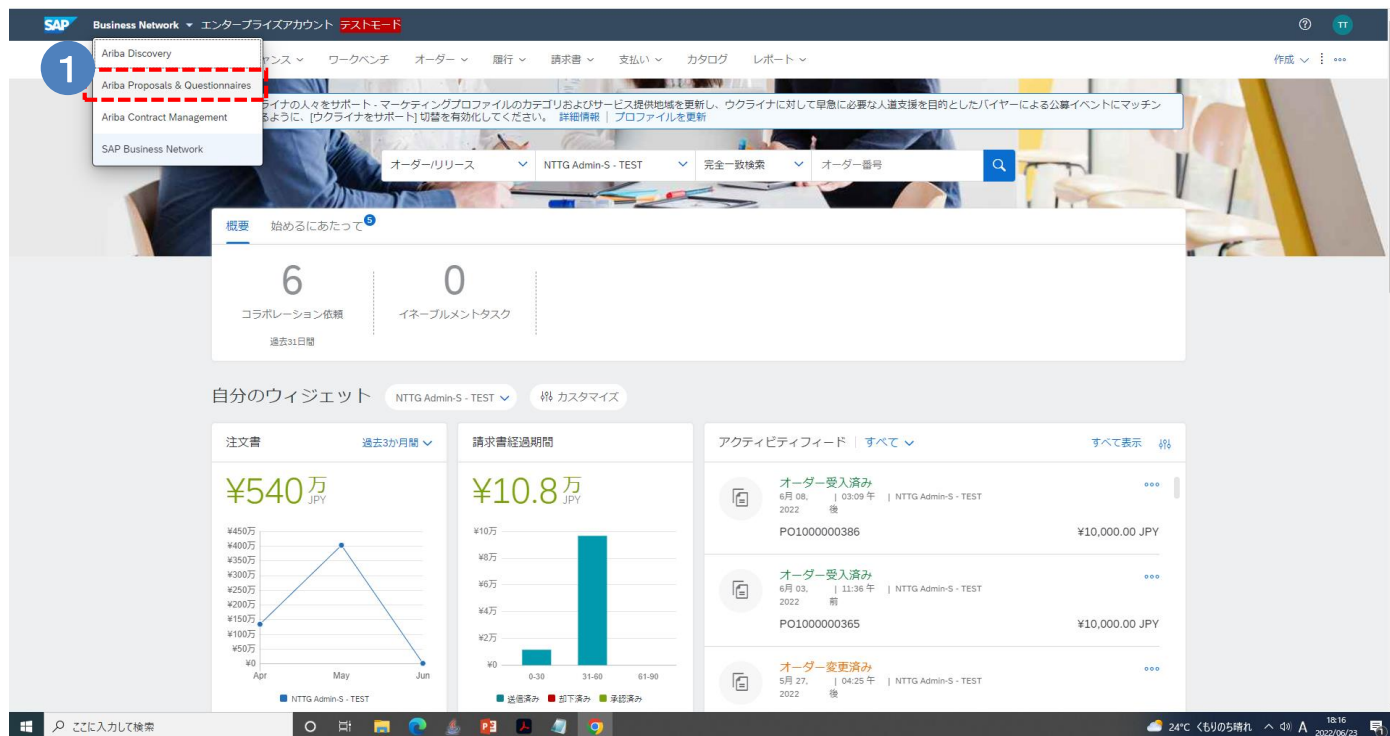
SAP Business Network ▾ エンタープライズアカウント テストモード

Ariba Discovery
1
Ariba Proposals & Questionnaires
Ariba Contract Management
SAP Business Network

ァンス ∨ ワークベンチ オーダー ∨ 履行 ∨ 請求書 ∨ 支払い ∨ カタログ レポート ∨

作成 ∨

ライナの人々をサポート - マーケティングプロファイルのカテゴリおよびサービス提供地域を更新し、ウクライナに対して早急に必要な人道支援を目的としたバイヤーによる公募イベントにマッチン るように、[ウクライナをサポート] 切替を有効にしてください。 詳細情報 | プロファイルを更新

オーダー/リリース ∨ NTTG Admin-S - TEST ∨ 完全一致検索 ∨ オーダー番号

概要 始めるにあたって 5

6
コラボレーション依頼
過去31日間

0
イネーブルメントタスク

自分のウィジェット NTTG Admin-S - TEST ∨ カスタマイズ

注文書 過去3か月間 ∨
¥540万 JPY
¥450万
¥400万
¥350万
¥300万
¥250万
¥200万
¥150万
¥100万
¥50万
¥0
Apr May Jun
NTTG Admin-S - TEST

請求書経過期間
¥10.8万 JPY
¥10万
¥8万
¥6万
¥4万
¥2万
¥0
0-30 31-60 61-90
送信済み 却下済み 承認済み

アクティビティフィード | すべて ∨ すべて表示

オーダー受入済み
6月 08, 2022 | 03:09 午後 | NTTG Admin-S - TEST
PO1000000386 ¥10,000.00 JPY

オーダー受入済み
6月 03, 2022 | 11:36 午前 | NTTG Admin-S - TEST
PO1000000365 ¥10,000.00 JPY

オーダー変更済み
5月 27, 2022 | 04:25 午後 | NTTG Admin-S - TEST

ここに入力して検索
24°C くもりのち晴れ A 18:16 2022/06/23